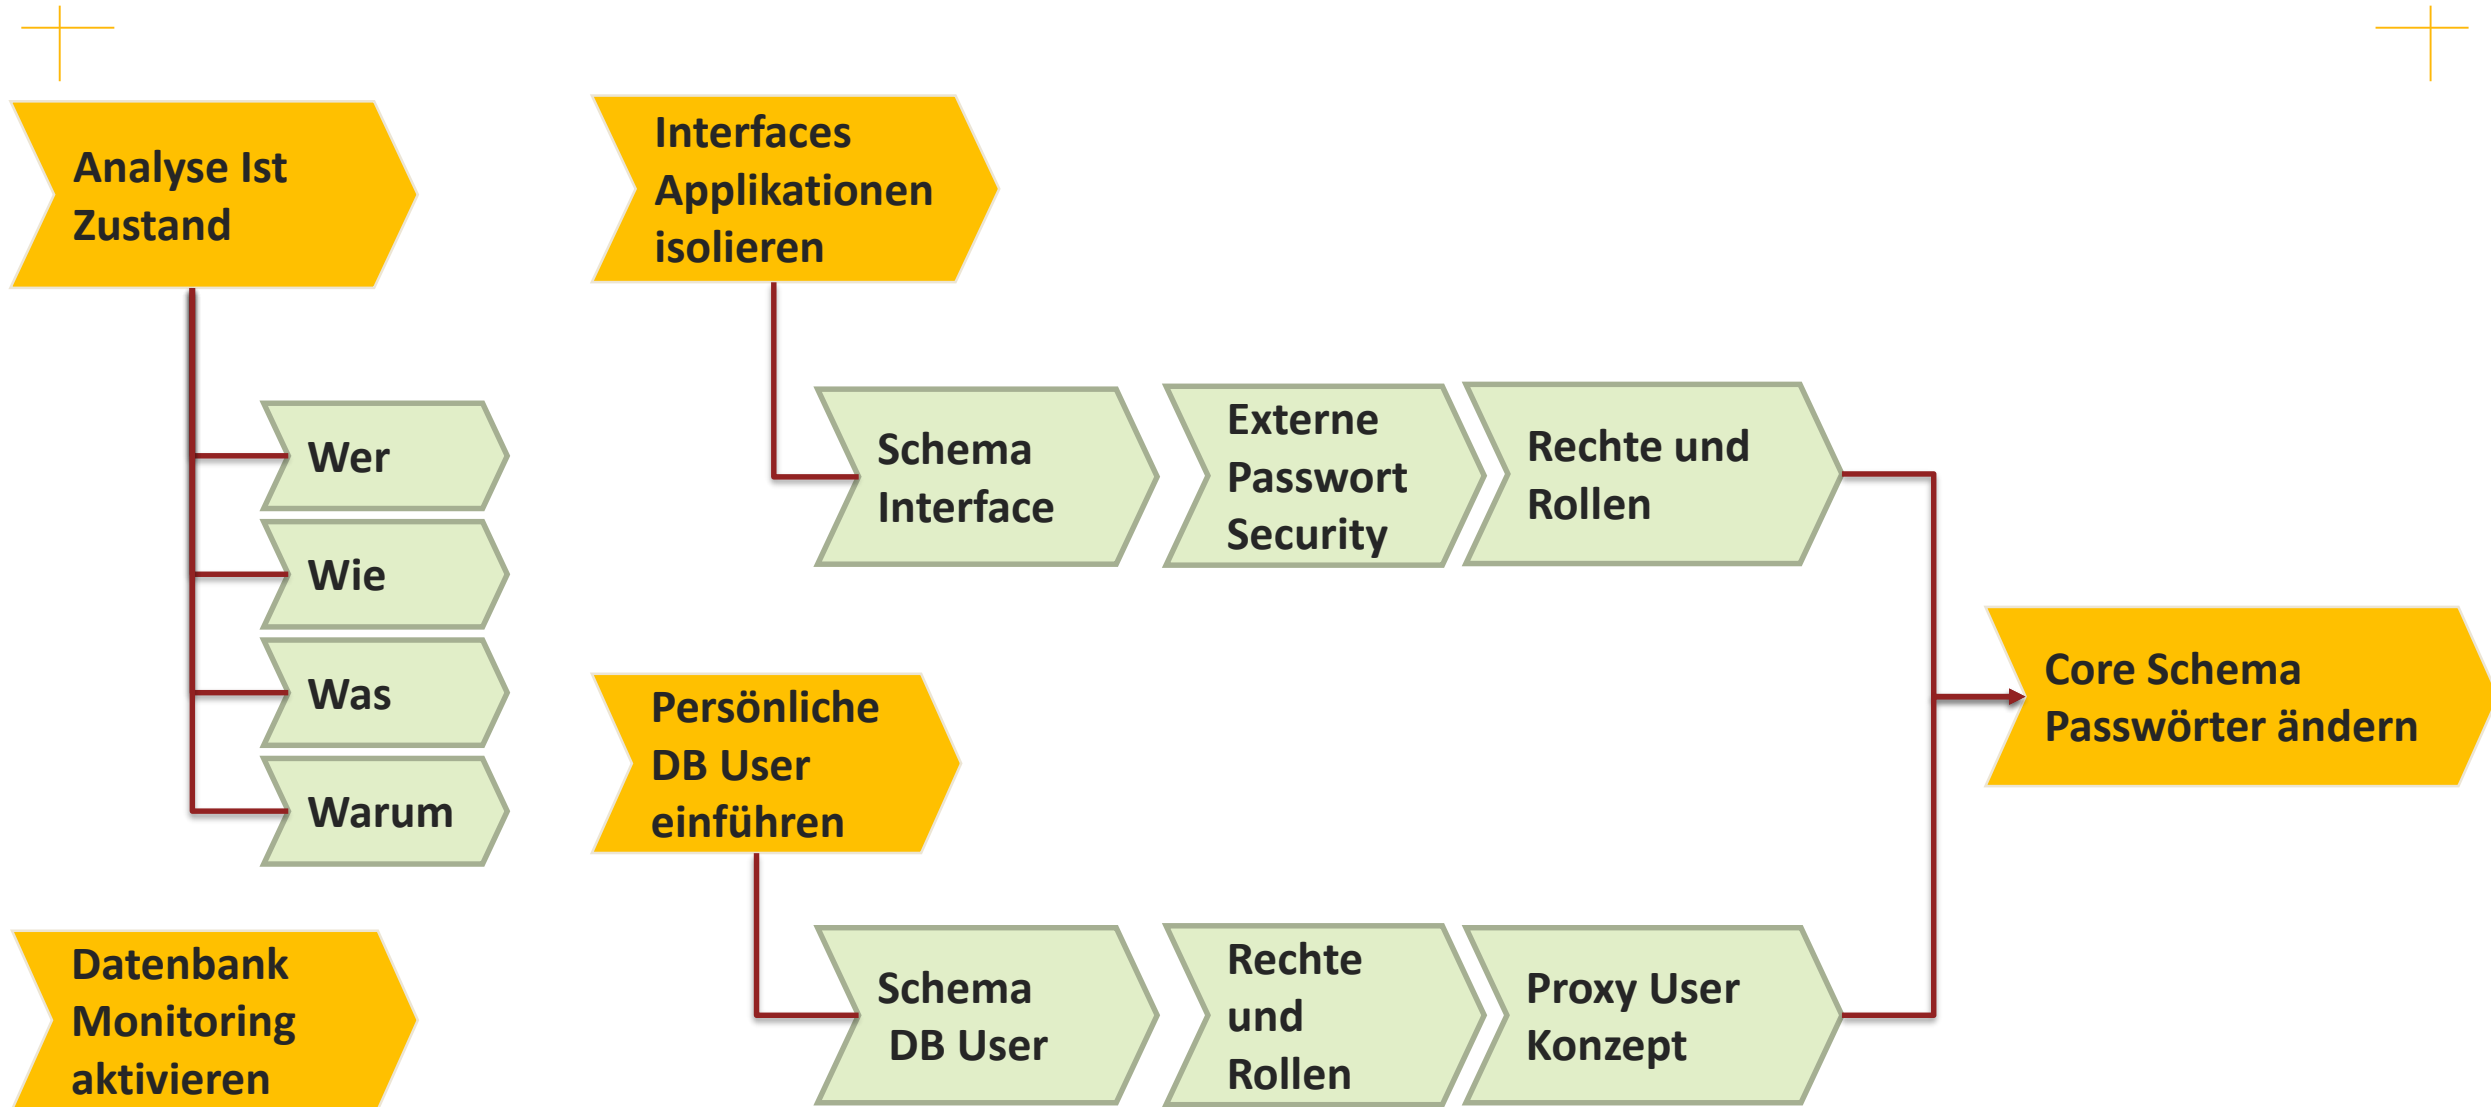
Analyse Ist Zustand

Wer

Wie

Was

Warum

Datenbank Monitoring aktivieren

Interfaces Applikationen isolieren

Schema Interface

Externe Passwort Security

Rechte und Rollen

Persönliche DB User einführen

Schema DB User

Rechte und Rollen

Proxy User Konzept

Core Schema Passwörter ändern